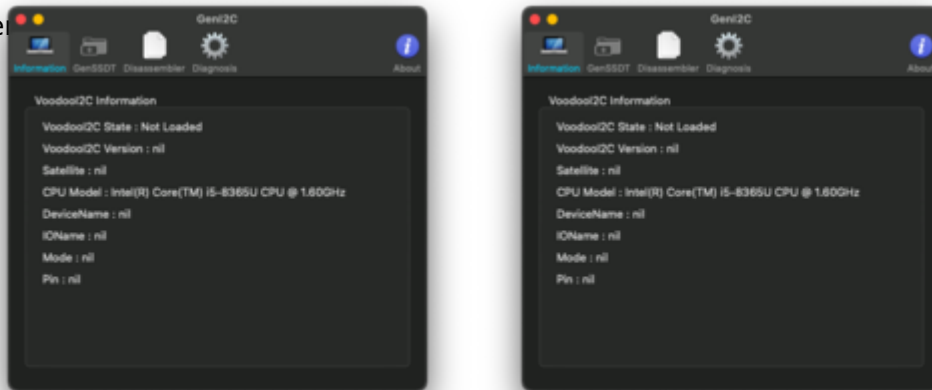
er

GenI2C

Information GenSSDT Disassembler Diagnosis About

VoodooI2C Information

VoodooI2C State : Not Loaded

VoodooI2C Version : nil

Satellite : nil

CPU Model : Intel(R) Core(TM) i5-8365U CPU @ 1.60GHz

DeviceName : nil

IOName : nil

Mode : nil

Pin : nil

GenI2C

Information GenSSDT Disassembler Diagnosis About

VoodooI2C Information

VoodooI2C State : Not Loaded

VoodooI2C Version : nil

Satellite : nil

CPU Model : Intel(R) Core(TM) i5-8365U CPU @ 1.60GHz

DeviceName : nil

IOName : nil

Mode : nil

Pin : nil